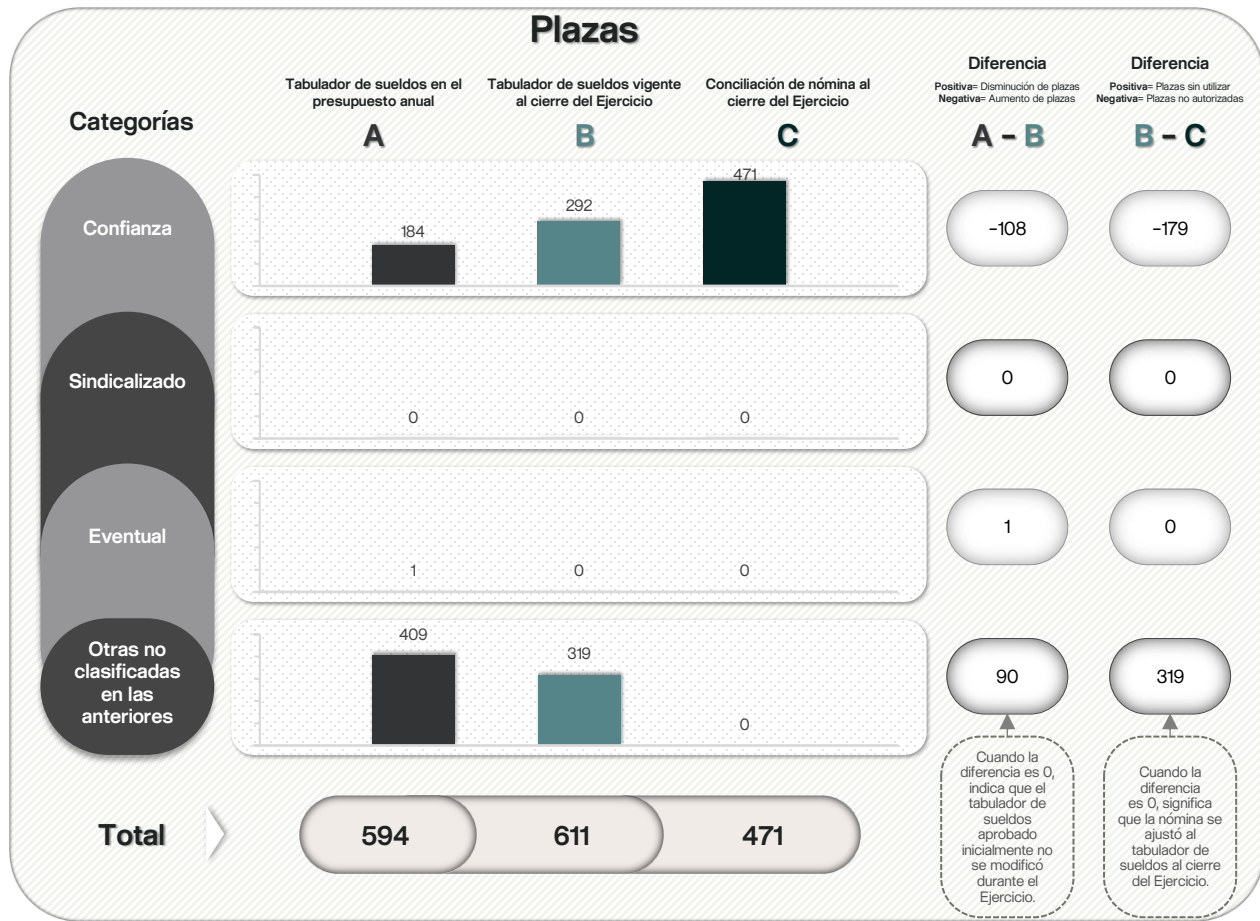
Plazas

Categorías

Tabulador de sueldos en el presupuesto anual
A

Tabulador de sueldos vigente al cierre del Ejercicio
B

Conciliación de nómina al cierre del Ejercicio
C

Diferencia
Positiva= Disminución de plazas
Negativa= Aumento de plazas
A – B

Diferencia
Positiva= Plazas sin utilizar
Negativa= Plazas no autorizadas
B – C

Confianza
184
292
471
-108
-179

Sindicalizado
0
0
0
0
0

Eventual
1
0
0
1
0

Otras no clasificadas en las anteriores
409
319
0
90
319

Cuando la diferencia es 0, indica que el tabulador de sueldos aprobado inicialmente no se modificó durante el Ejercicio.

Cuando la diferencia es 0, significa que la nómina se ajustó al tabulador de sueldos al cierre del Ejercicio.

Total
594
611
471